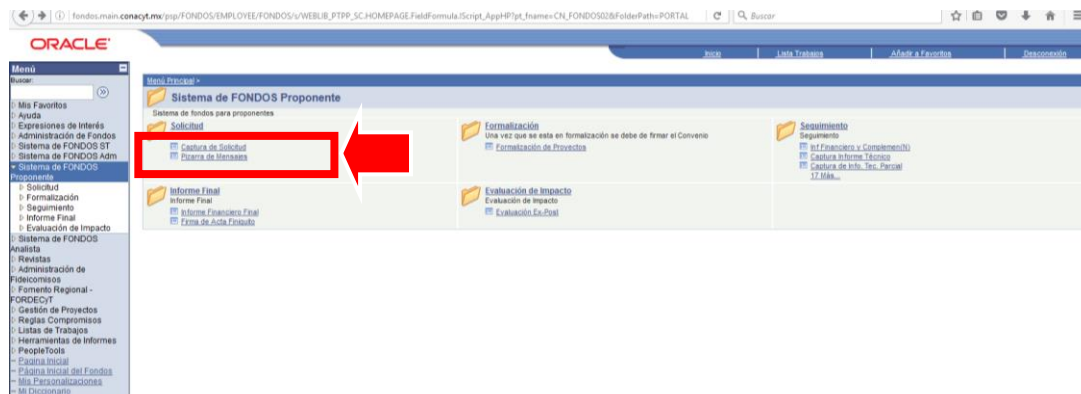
fondos.main.conacyt.mx/psp/FONDOS/EMPLOYEE/FONDOS/s/WEBLIB_PTPP_SC.HOMEPAGE.FieldFormula.IScript_AppHP?pt_fname=CN_FONDOS028&FolderPath=PORTAL

Buscar

ORACLE

Inicio | Lista Trabajos | Añadir a Favoritos | Desconexión

Menú
Buscar:
Mis Favoritos
Ayuda
Expresiones de Interés
Administración de Fondos
Sistema de FONDOS ST
Sistema de FONDOS Adm
Sistema de FONDOS Proponente
Solicitud
Formalización
Seguimiento
Informe Final
Evaluación de Impacto
Sistema de FONDOS Analista
Revistas
Administración de Fideicomisos
Fomento Regional - FORDECyT
Gestión de Proyectos
Reglas Compromisos
Listas de Trabajos
Herramientas de Informes
PeopleTools
Página Inicial
Página Inicial del Fondos
Mis Personalizaciones
Mi Diccionario

Menú Principal >
Sistema de FONDOS Proponente
Sistema de fondos para proponentes

Solicitud
Captura de Solicitud
Pizarra de Mensajes

Formalización
Una vez que se esta en formalización se debe de firmar el Convenio
Formalización de Proyectos

Seguimiento
Seguimiento
Inf Financiero y Complemen(N)
Captura Informe Técnico
Captura de Info. Tec. Parcial
17 Más...

Informe Final
Informe Final
Informe Financiero Final
Firma de Acta Finiquito

Evaluación de Impacto
Evaluación de Impacto
Evaluación Ex-Post